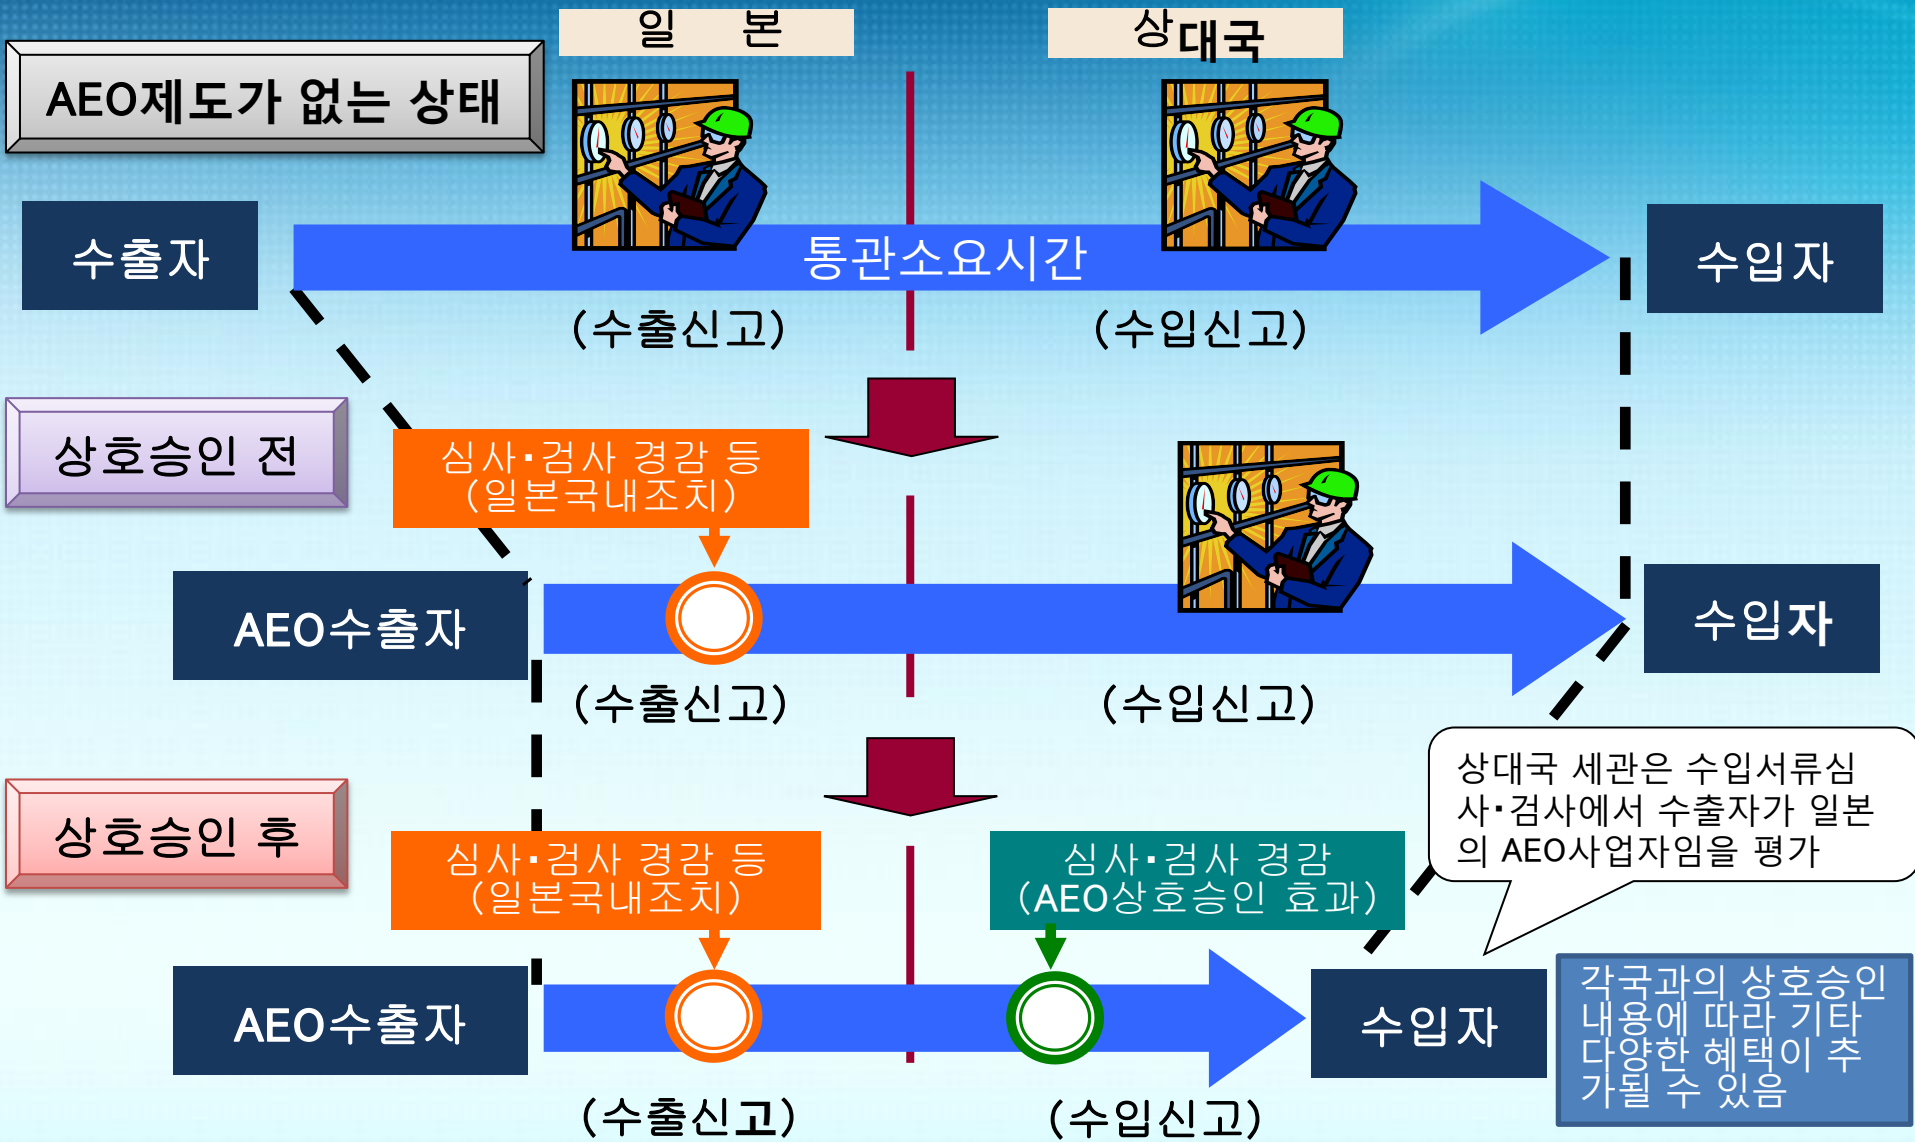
AEO제도가 없는 상태

일 본

상대국

수출자

통관소요시간

수입자

(수출신고)

(수입신고)

상호승인 전

심사•검사 경감 등
(일본국내조치)

AEO수출자

수입자

(수출신고)

(수입신고)

상호승인 후

심사•검사 경감 등
(일본국내조치)

심사•검사 경감
(AEO상호승인 효과)

상대국 세관은 수입서류심사•검사에서 수출자가 일본의 AEO사업자임을 평가

AEO수출자

수입자

각국과의 상호승인 내용에 따라 기타 다양한 혜택이 추가될 수 있음

(수출신고)

(수입신고)